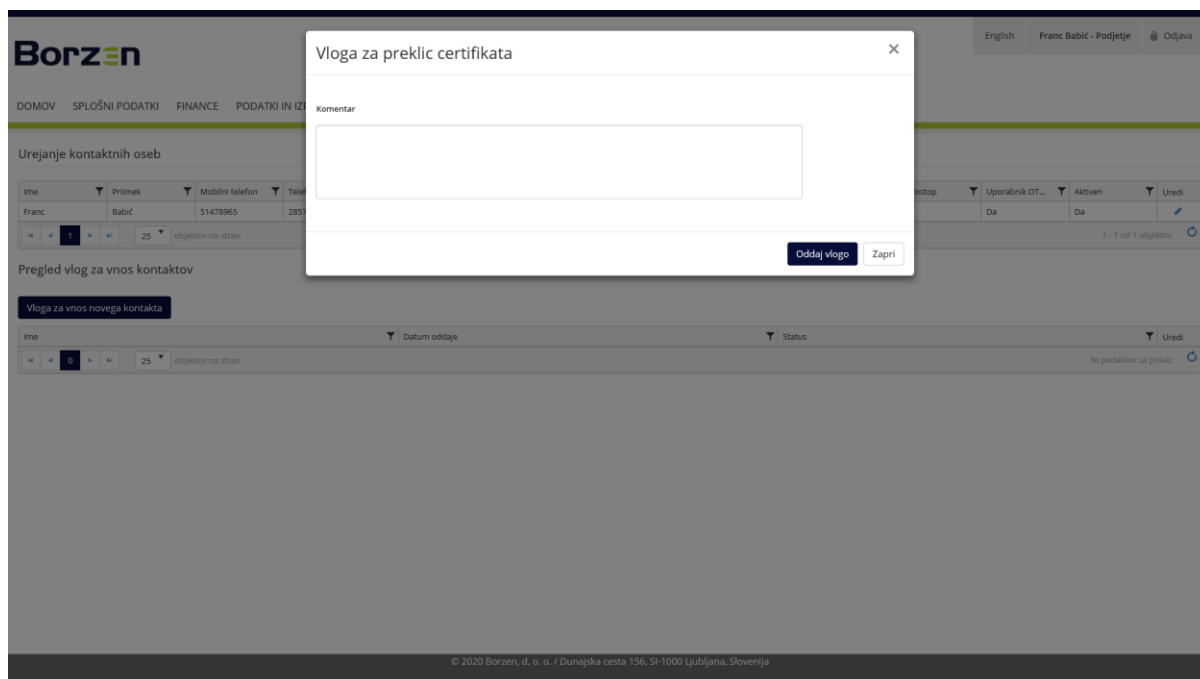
Borzen

English Franc Babić - Podjetje Odjava

DOMOV SPLOŠNI PODATKI FINANCE PODATKI IN IZ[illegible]

Urejanje kontaktnih oseb

| Ime | Priimek | Mobilni telefon | Tele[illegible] | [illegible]ostop | Uporabnik OT... | Aktiven | Uredi |
|---|---|---|---|---|---|---|---|
| Franc | Babić | 51478965 | 285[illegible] | | Da | Da | |

1 25 objektov na stran 1 - 1 od 1 objektov

Pregled vlog za vnos kontaktov

Vloga za vnos novega kontakta

| Ime | Datum oddaje | Status | Uredi |
|---|---|---|---|

0 25 objektov na stran Ni podatkov za prikaz

Vloga za preklic certifikata

Komentar

Oddaj vlogo Zapri

© 2020 Borzen, d. o. o. / Dunajska cesta 156, SI-1000 Ljubljana, Slovenija